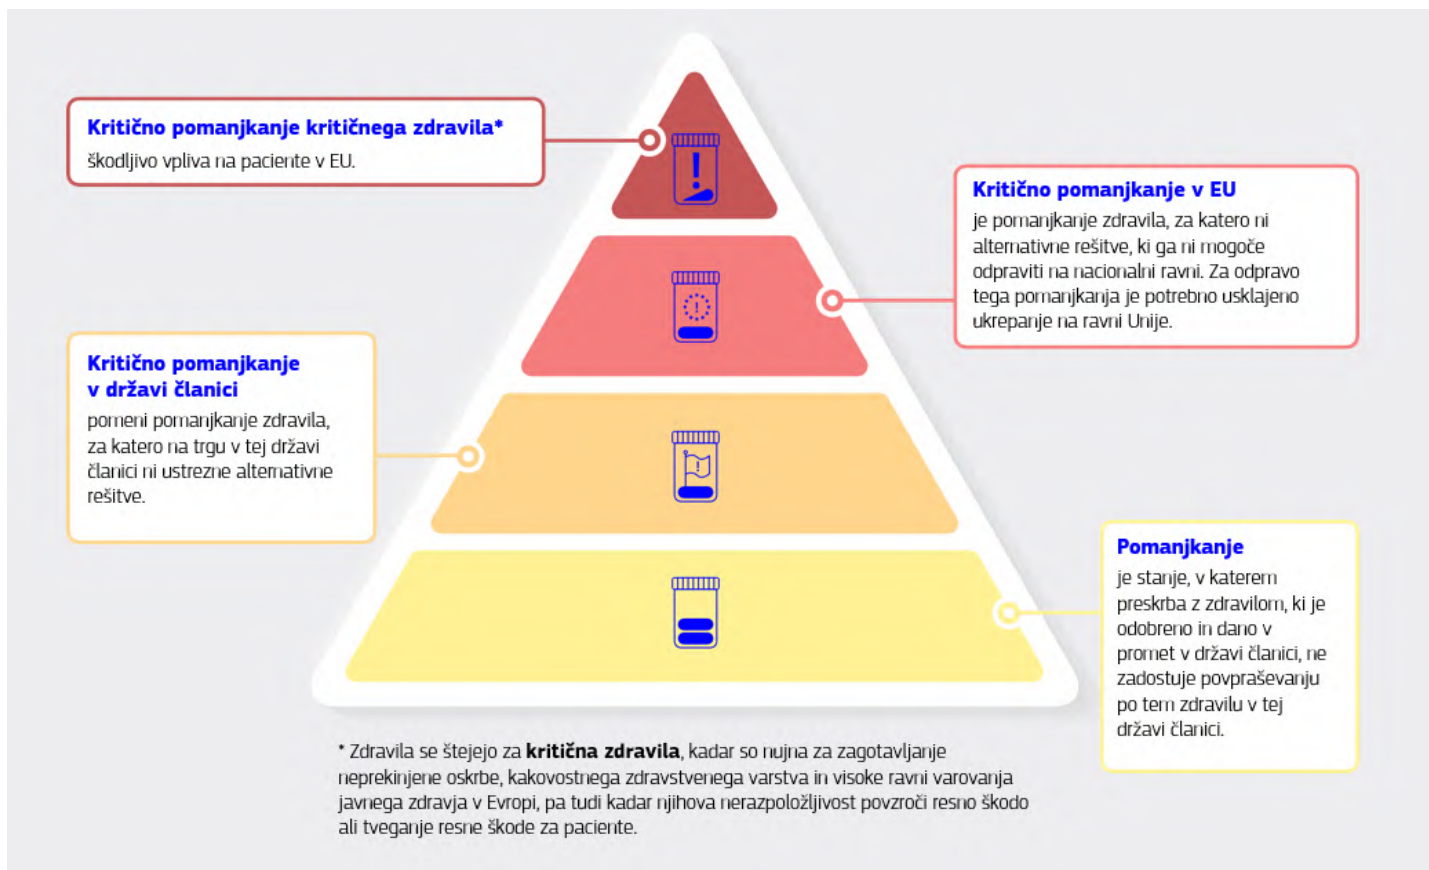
**Kritično pomanjkanje kritičnega zdravila***
škodljivo vpliva na paciente v EU.

**Kritično pomanjkanje v EU**
je pomanjkanje zdravila, za katero ni alternativne rešitve, ki ga ni mogoče odpraviti na nacionalni ravni. Za odpravo tega pomanjkanja je potrebno usklajeno ukrepanje na ravni Unije.

**Kritično pomanjkanje v državi članici**
pomeni pomanjkanje zdravila, za katero na trgu v tej državi članici ni ustrezne alternativne rešitve.

**Pomanjkanje**
je stanje, v katerem preskrba z zdravilom, ki je odobreno in dano v promet v državi članici, ne zadostuje povpraševanju po tem zdravilu v tej državi članici.

* Zdravila se štejejo za **kritična zdravila**, kadar so nujna za zagotavljanje neprekinjene oskrbe, kakovostnega zdravstvenega varstva in visoke ravni varovanja javnega zdravja v Evropi, pa tudi kadar njihova nerazpoložljivost povzroči resno škodo ali tveganje resne škode za paciente.